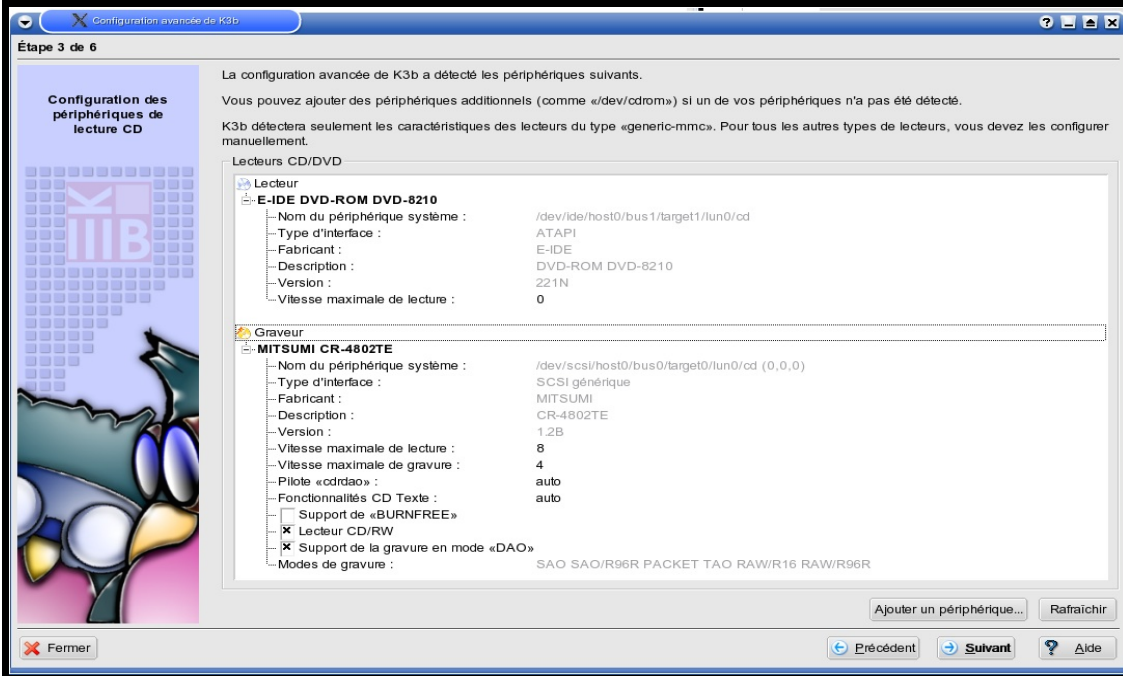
Configuration avancée de K3b

Étape 3 de 6

Configuration des périphériques de lecture CD

La configuration avancée de K3b a détecté les périphériques suivants.

Vous pouvez ajouter des périphériques additionnels (comme «/dev/cdrom») si un de vos périphériques n'a pas été détecté.

K3b détectera seulement les caractéristiques des lecteurs du type «generic-mmc». Pour tous les autres types de lecteurs, vous devez les configurer manuellement.

Lecteurs CD/DVD

Lecteur
E-IDE DVD-ROM DVD-8210
Nom du périphérique système : /dev/ide/host0/bus1/target1/lun0/cd
Type d'interface : ATAPI
Fabricant : E-IDE
Description : DVD-ROM DVD-8210
Version : 221N
Vitesse maximale de lecture : 0

Graveur
MITSUMI CR-4802TE
Nom du périphérique système : /dev/scsi/host0/bus0/target0/lun0/cd (0,0,0)
Type d'interface : SCSI générique
Fabricant : MITSUMI
Description : CR-4802TE
Version : 1.2B
Vitesse maximale de lecture : 8
Vitesse maximale de gravure : 4
Pilote «cdrdao» : auto
Fonctionnalités CD Texte : auto
Support de «BURNFREE»
Lecteur CD/RW
Support de la gravure en mode «DAO»
Modes de gravure : SAO SAO/R96R PACKET TAO RAW/R16 RAW/R96R

Ajouter un périphérique... Rafraîchir

Fermer Précédent Suivant Aide